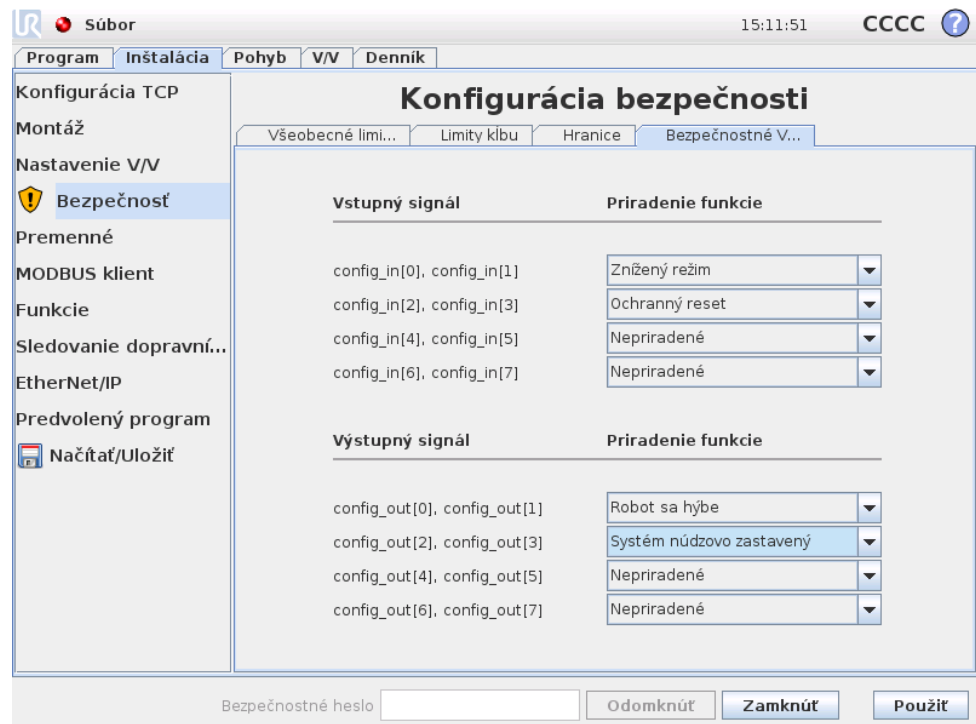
Súbor

15:11:51 CCCC ?

Program | Inštalácia | Pohyb | V/V | Denník

Konfigurácia TCP
Montáž
Nastavenie V/V
Bezpečnosť
Premenné
MODBUS klient
Funkcie
Sledovanie dopravní...
EtherNet/IP
Predvolený program
Načítať/Uložiť

Konfigurácia bezpečnosti

Všeobecné limi... | Limity kĺbu | Hranice | Bezpečnostné V...

| Vstupný signál | Priradenie funkcie |
|---|---|
| config_in[0], config_in[1] | Znížený režim |
| config_in[2], config_in[3] | Ochranný reset |
| config_in[4], config_in[5] | Nepriradené |
| config_in[6], config_in[7] | Nepriradené |

| Výstupný signál | Priradenie funkcie |
|---|---|
| config_out[0], config_out[1] | Robot sa hýbe |
| config_out[2], config_out[3] | Systém núdzovo zastavený |
| config_out[4], config_out[5] | Nepriradené |
| config_out[6], config_out[7] | Nepriradené |

Bezpečnostné heslo | Odomknúť | Zamknúť | Použiť